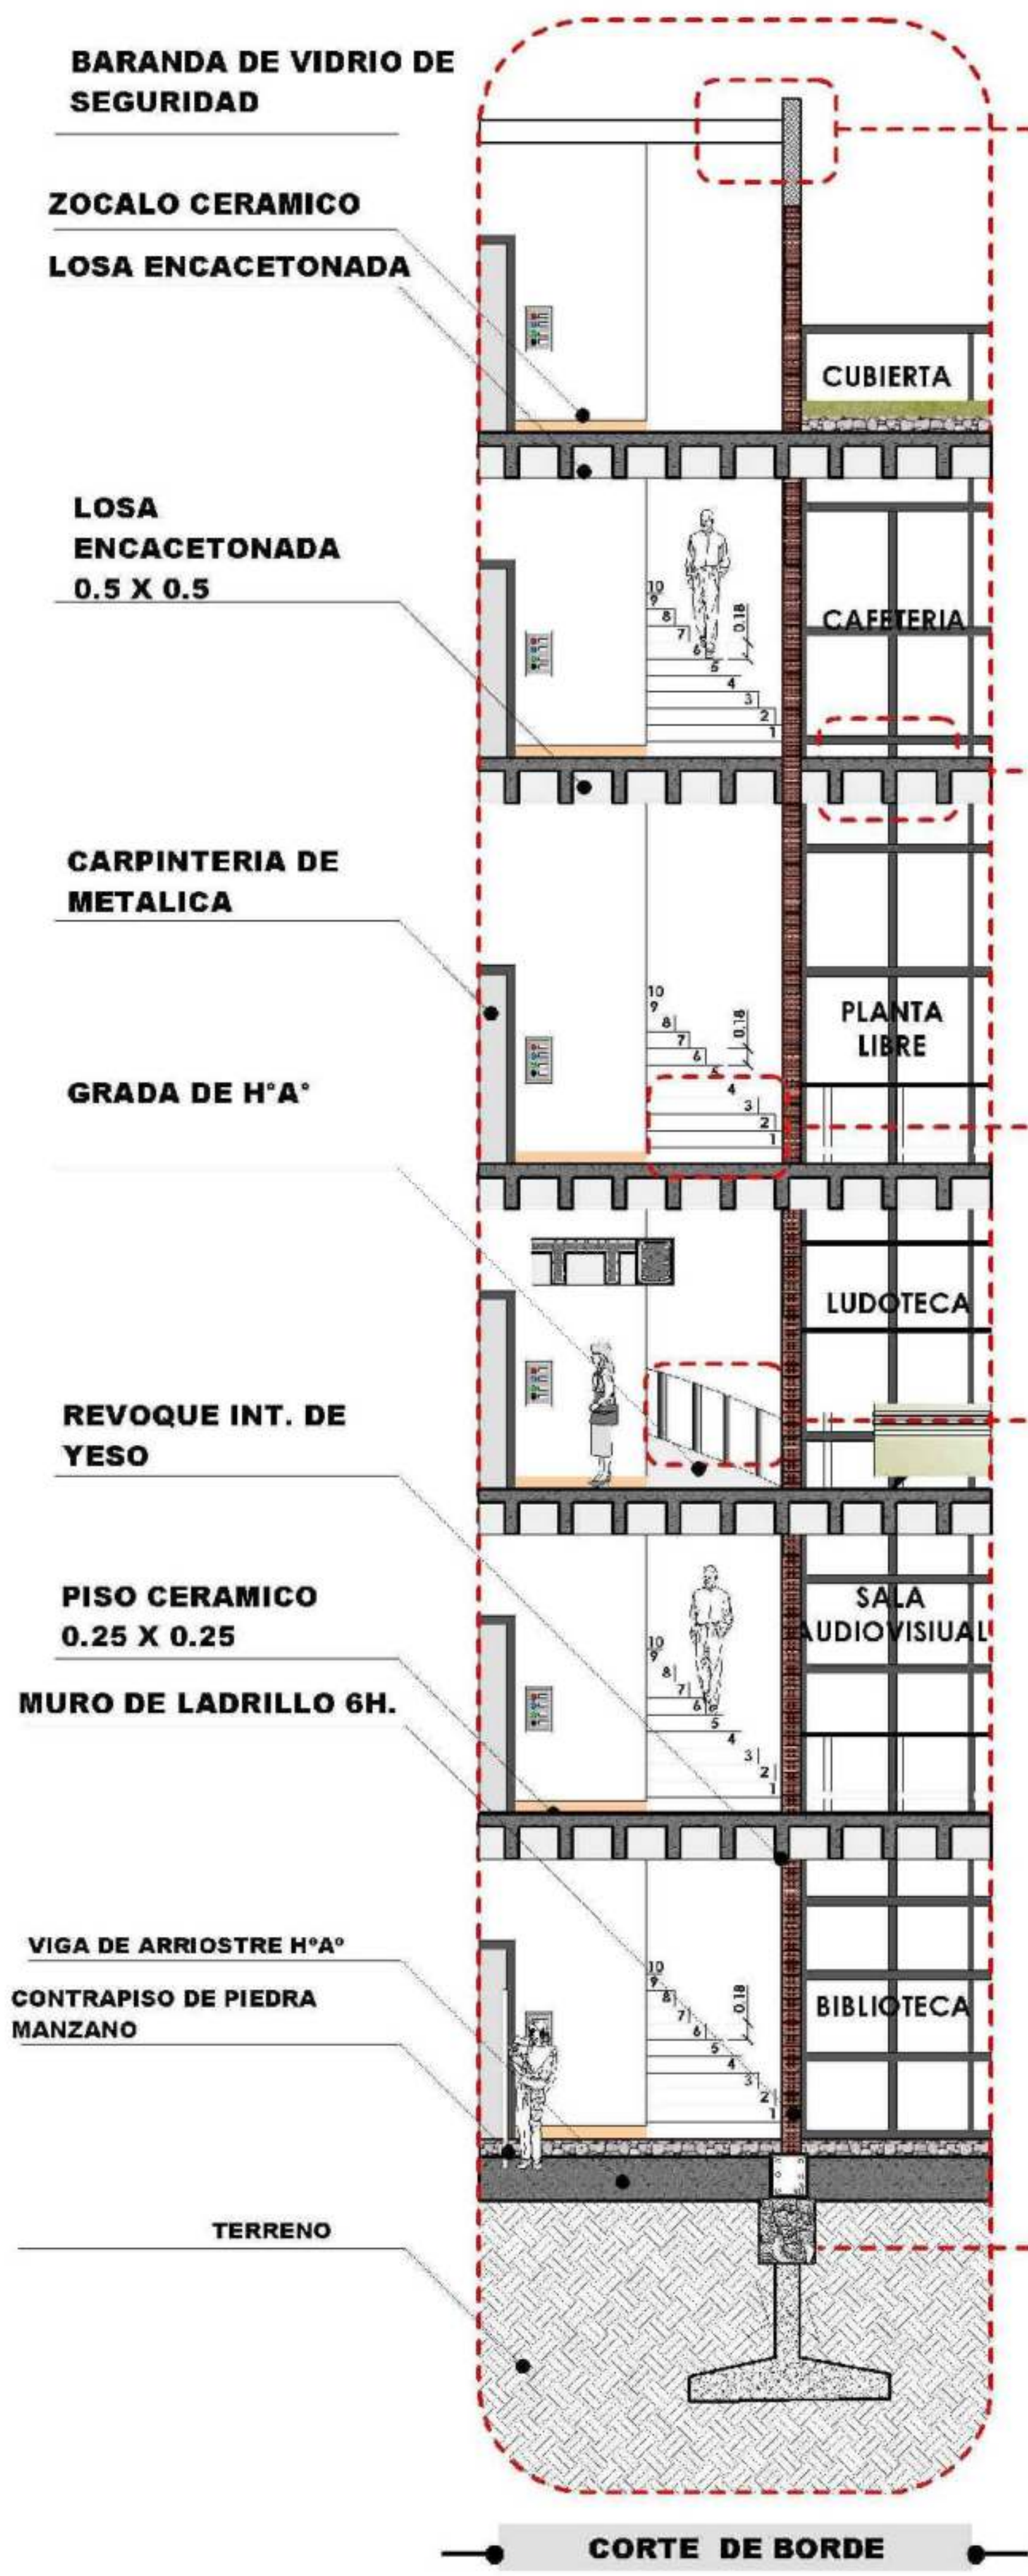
BARANDA DE VIDRIO DE SEGURIDAD

ZOCALO CERAMICO

LOSA ENCACETONADA

CUBIERTA

LOSA ENCACETONADA 0.5 X 0.5

10
9
8
7
6
5
4
3
2
1
0.18

CAFETERIA

CARPINTERIA DE METALICA

10
9
8
7
6
5
4
3
2
1
0.18

PLANTA LIBRE

GRADA DE H°A°

LUDOTECA

REVOQUE INT. DE YESO

PISO CERAMICO 0.25 X 0.25

SALA AUDIOVISIUAL

10
9
8
7
6
5
4
3
2
1

MURO DE LADRILLO 6H.

VIGA DE ARRIOSTRE H°A°

CONTRAPISO DE PIEDRA MANZANO

10
9
8
7
6
5
4
3
2
1
0.18

BIBLIOTECA

TERRENO

CORTE DE BORDE